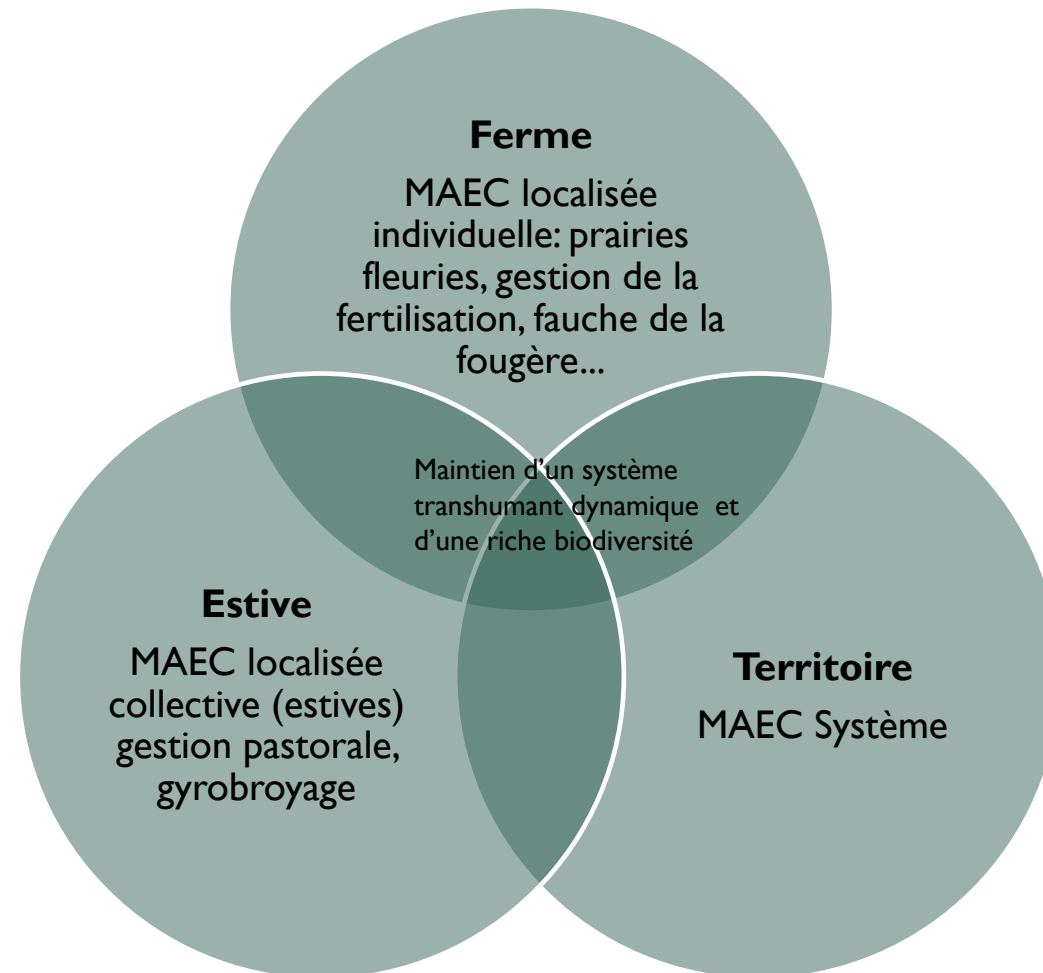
**Ferme**

MAEC localisée individuelle: prairies fleuries, gestion de la fertilisation, fauche de la fougère...

Maintien d'un système transhumant dynamique et d'une riche biodiversité

**Estive**

MAEC localisée collective (estives) gestion pastorale, gyrobroyage

**Territoire**

MAEC Système